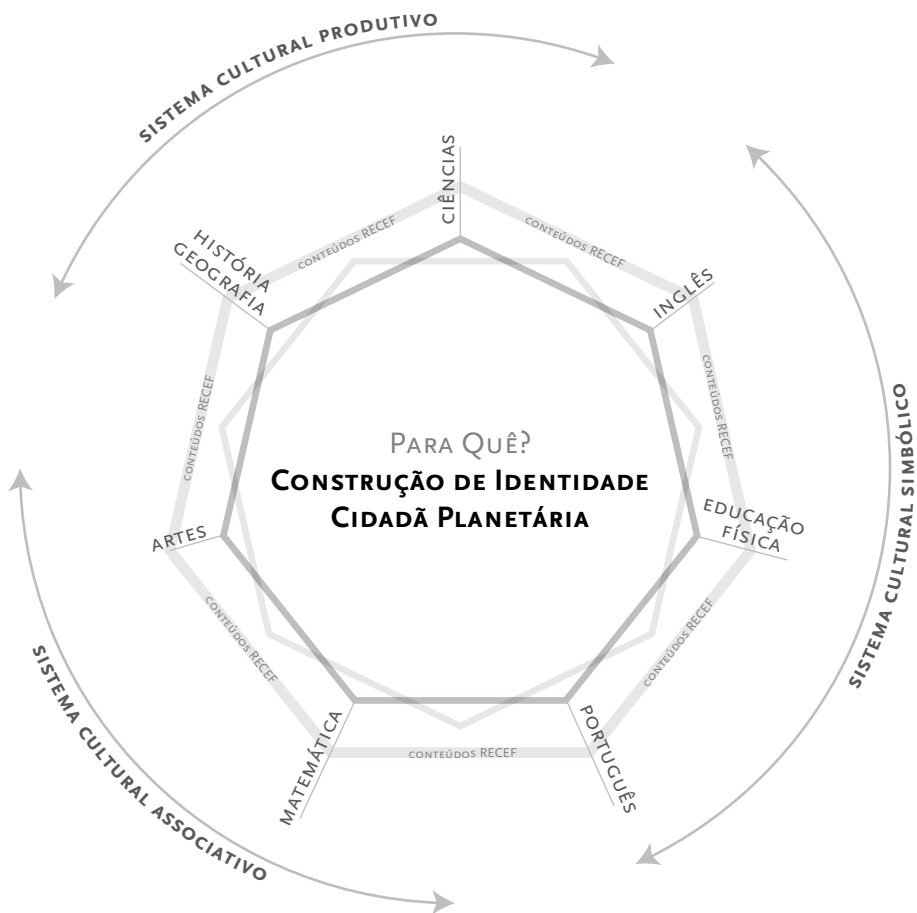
SISTEMA CULTURAL PRODUTIVO

SISTEMA CULTURAL SIMBÓLICO

SISTEMA CULTURAL ASSOCIATIVO

CIÊNCIAS

conteúdos RECEF

INGLÊS

conteúdos RECEF

EDUCAÇÃO FÍSICA

conteúdos RECEF

PORTUGUÊS

conteúdos RECEF

MATEMÁTICA

conteúdos RECEF

ARTES

conteúdos RECEF

HISTÓRIA GEOGRAFIA

conteúdos RECEF

Para Quê?
Construção de Identidade Cidadã Planetária